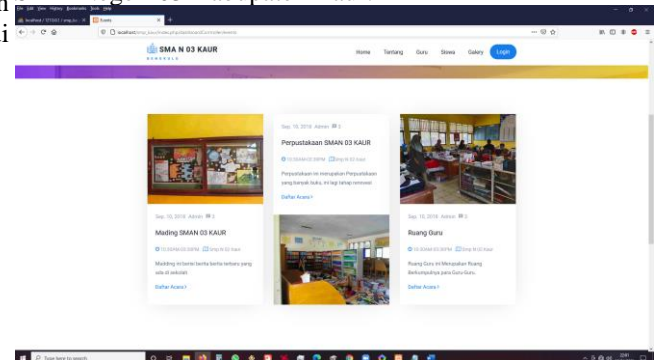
File Edit View History Bookmarks Tools Help

localhost / 127.0.0.1 / smp_bu ×
Events ×

localhost/smp_bu/index.php/dashboard/Controller/events

SMA N 03 KAUR

Home Tentang Guru Siswa Galery Login

Sep. 10, 2018 Admin 2

Perpustakaan SMAN 03 KAUR

10:00AM-03:00PM Smp N 03 Kaur

Perpustakaan ini merupakan Perpustakaan yang banyak buku, ini lagi tahap renovasi

Daftar Acara >

Sep. 10, 2018 Admin 2

Mading SMAN 03 KAUR

10:00AM-03:00PM Smp N 03 Kaur

Madding ini berisi berita berita terbaru yang ada di sekolah

Daftar Acara >

Sep. 10, 2018 Admin 2

Ruang Guru

10:00AM-03:00PM Smp N 03 Kaur

Ruang Guru ini Merupakan Ruang Berkumpulnya para Guru Guru.

Daftar Acara >

Type here to search